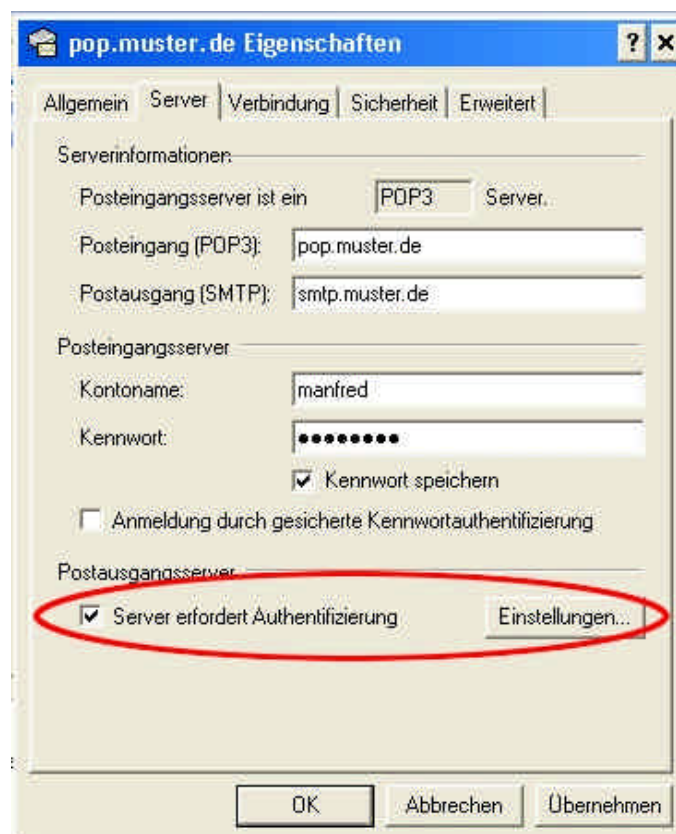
pop.muster.de Eigenschaften

?

Allgemein | Server | Verbindung | Sicherheit | Erweitert

Serverinformationen

Posteingangsserver ist ein POP3 Server.

Posteingang (POP3): pop.muster.de

Postausgang (SMTP): smtp.muster.de

Posteingangsserver

Kontoname: manfred

Kennwort: ••••••••

Kennwort speichern

Anmeldung durch gesicherte Kennwortauthentifizierung

Postausgangsserver

Server erfordert Authentifizierung

Einstellungen...

OK

Abbrechen

Übernehmen